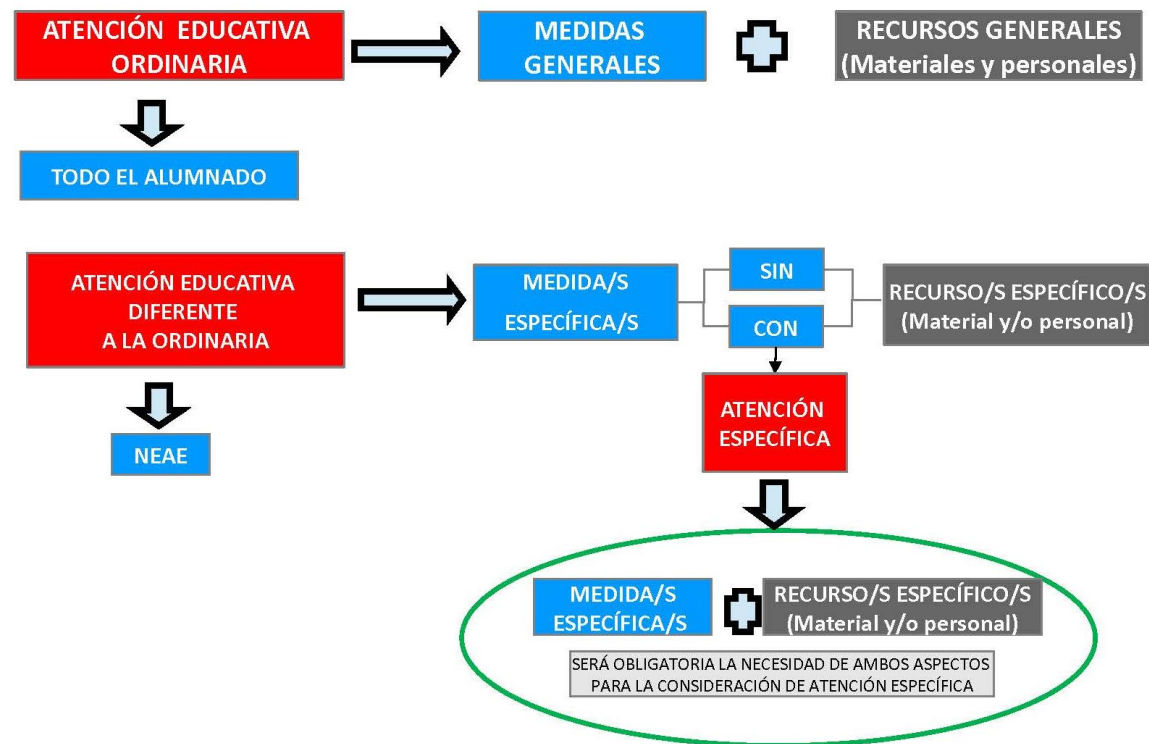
ATENCIÓN EDUCATIVA ORDINARIA

MEDIDAS GENERALES

RECURSOS GENERALES (Materiales y personales)

TODO EL ALUMNADO

ATENCIÓN EDUCATIVA DIFERENTE A LA ORDINARIA

MEDIDA/S ESPECÍFICA/S

SIN

CON

RECURSO/S ESPECÍFICO/S (Material y/o personal)

NEAE

ATENCIÓN ESPECÍFICA

MEDIDA/S ESPECÍFICA/S

RECURSO/S ESPECÍFICO/S (Material y/o personal)

SERÁ OBLIGATORIA LA NECESIDAD DE AMBOS ASPECTOS PARA LA CONSIDERACIÓN DE ATENCIÓN ESPECÍFICA